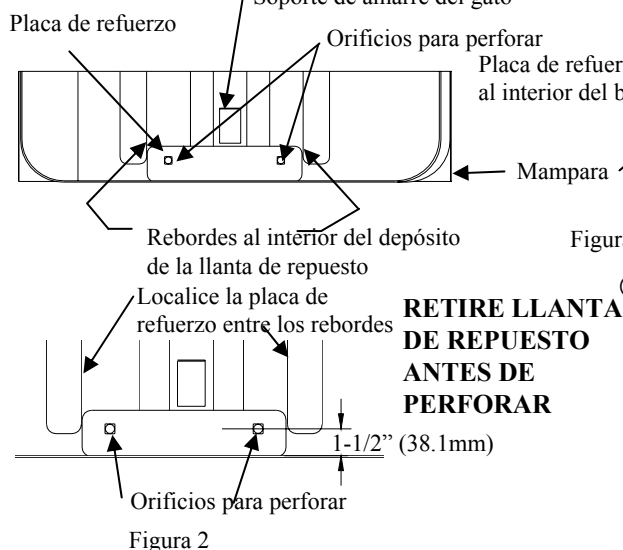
Soporte de amarre del gato
Placa de refuerzo
Orificios para perforar
Placa de refuer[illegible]
al interior del b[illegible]
Mampara
Rebordes al interior del depósito de la llanta de repuesto
Figur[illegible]
Localice la placa de refuerzo entre los rebordes
RETIRE LLANTA DE REPUESTO ANTES DE PERFORAR
1-1/2" (38.1mm)
Orificios para perforar
Figura 2